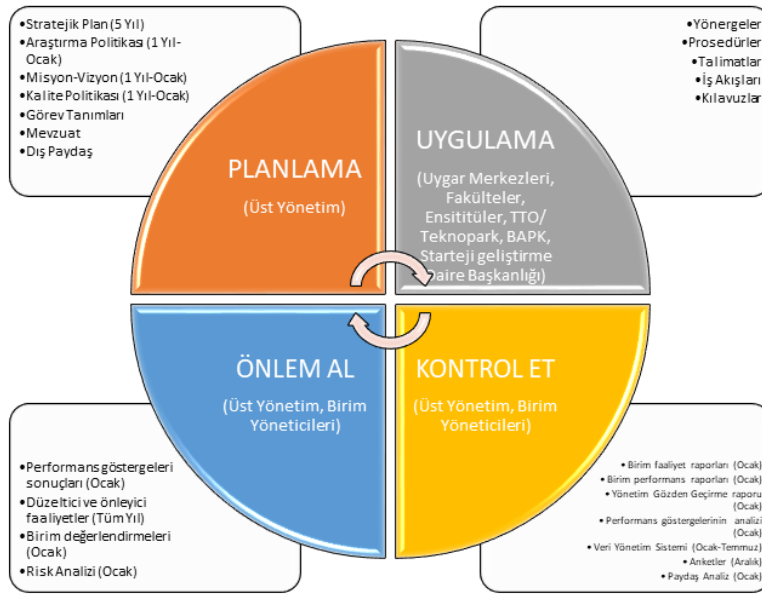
•Stratejik Plan (5 Yıl)
•Araştırma Politikası (1 Yıl-Ocak)
•Misyon-Vizyon (1 Yıl-Ocak)
•Kalite Politikası (1 Yıl-Ocak)
•Görev Tanımları
•Mevzuat
•Dış Paydaş

•Yönergeler
•Prosedürler
•Talimatlar
•İş Akışları
•Kılavuzlar

PLANLAMA
(Üst Yönetim)

UYGULAMA
(Uygar Merkezleri, Fakülteler, Ensititüler, TTO/ Teknopark, BAPK, Starteji geliştirme Daire Başkanlığı)

ÖNLEM AL
(Üst Yönetim, Birim Yöneticileri)

KONTROL ET
(Üst Yönetim, Birim Yöneticileri)

•Performans göstergeleri sonuçları (Ocak)
•Düzeltici ve önleyici faaliyetler (Tüm Yıl)
•Birim değerlendirmeleri (Ocak)
•Risk Analizi (Ocak)

•Birim faaliyet raporları (Ocak)
•Birim performans raporları (Ocak)
•Yönetim Gözden Geçirme raporu (Ocak)
•Performans göstergelerinin analizi (Ocak)
•Veri Yönetim Sistemi (Ocak-Temmuz)
•Anketler (Aralık)
•Paydaş Analiz (Ocak)